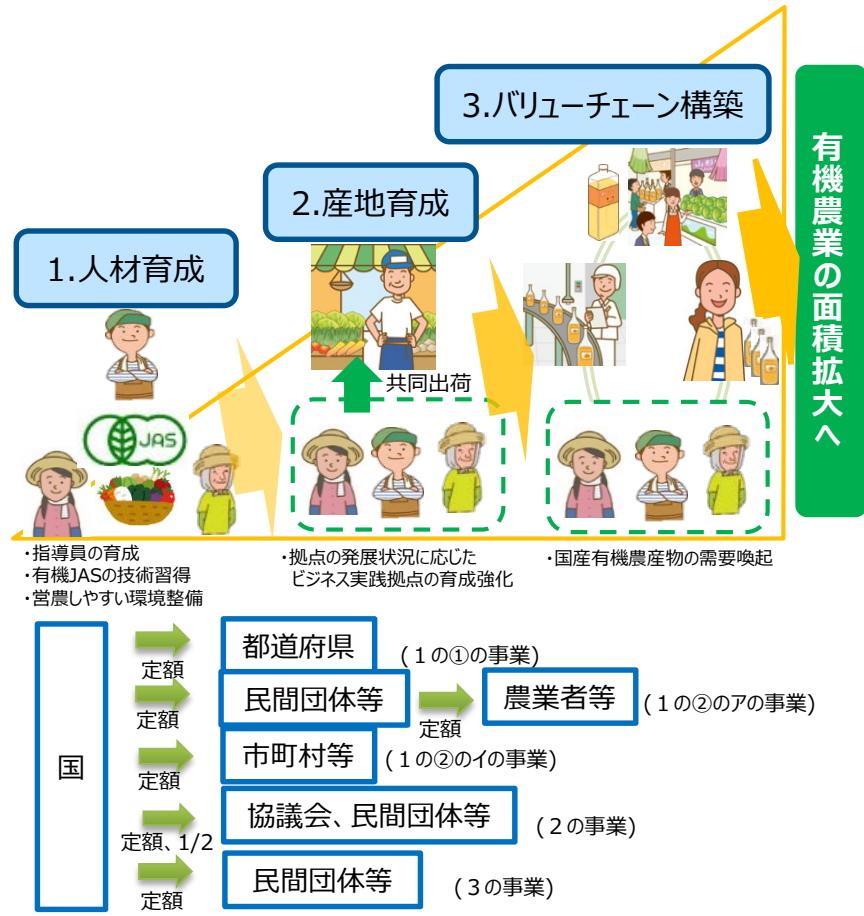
3.バリューチェーン構築

2.産地育成

1.人材育成

有機農業の面積拡大へ

JAS

共同出荷

・指導員の育成
・有機JASの技術習得
・営農しやすい環境整備

・拠点の発展状況に応じたビジネス実践拠点の育成強化

・国産有機農産物の需要喚起

国

定額
都道府県
（１の①の事業）

定額
民間団体等
定額
農業者等
（１の②のアの事業）

定額
市町村等
（１の②のイの事業）

定額、1/2
協議会、民間団体等
（２の事業）

定額
民間団体等
（３の事業）